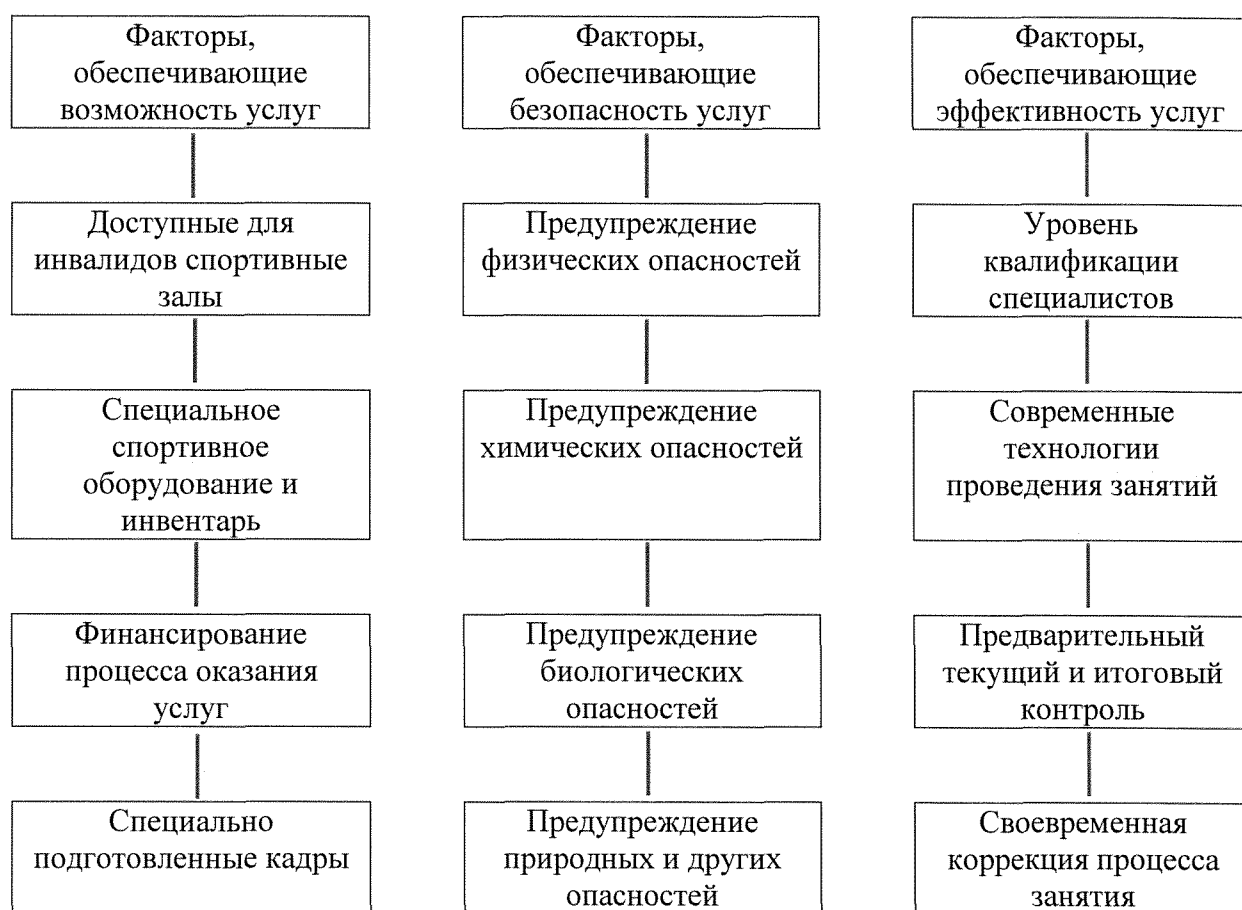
Факторы, обеспечивающие возможность услуг

Доступные для инвалидов спортивные залы

Специальное спортивное оборудование и инвентарь

Финансирование процесса оказания услуг

Специально подготовленные кадры

Факторы, обеспечивающие безопасность услуг

Предупреждение физических опасностей

Предупреждение химических опасностей

Предупреждение биологических опасностей

Предупреждение природных и других опасностей

Факторы, обеспечивающие эффективность услуг

Уровень квалификации специалистов

Современные технологии проведения занятий

Предварительный текущий и итоговый контроль

Своевременная коррекция процесса занятия